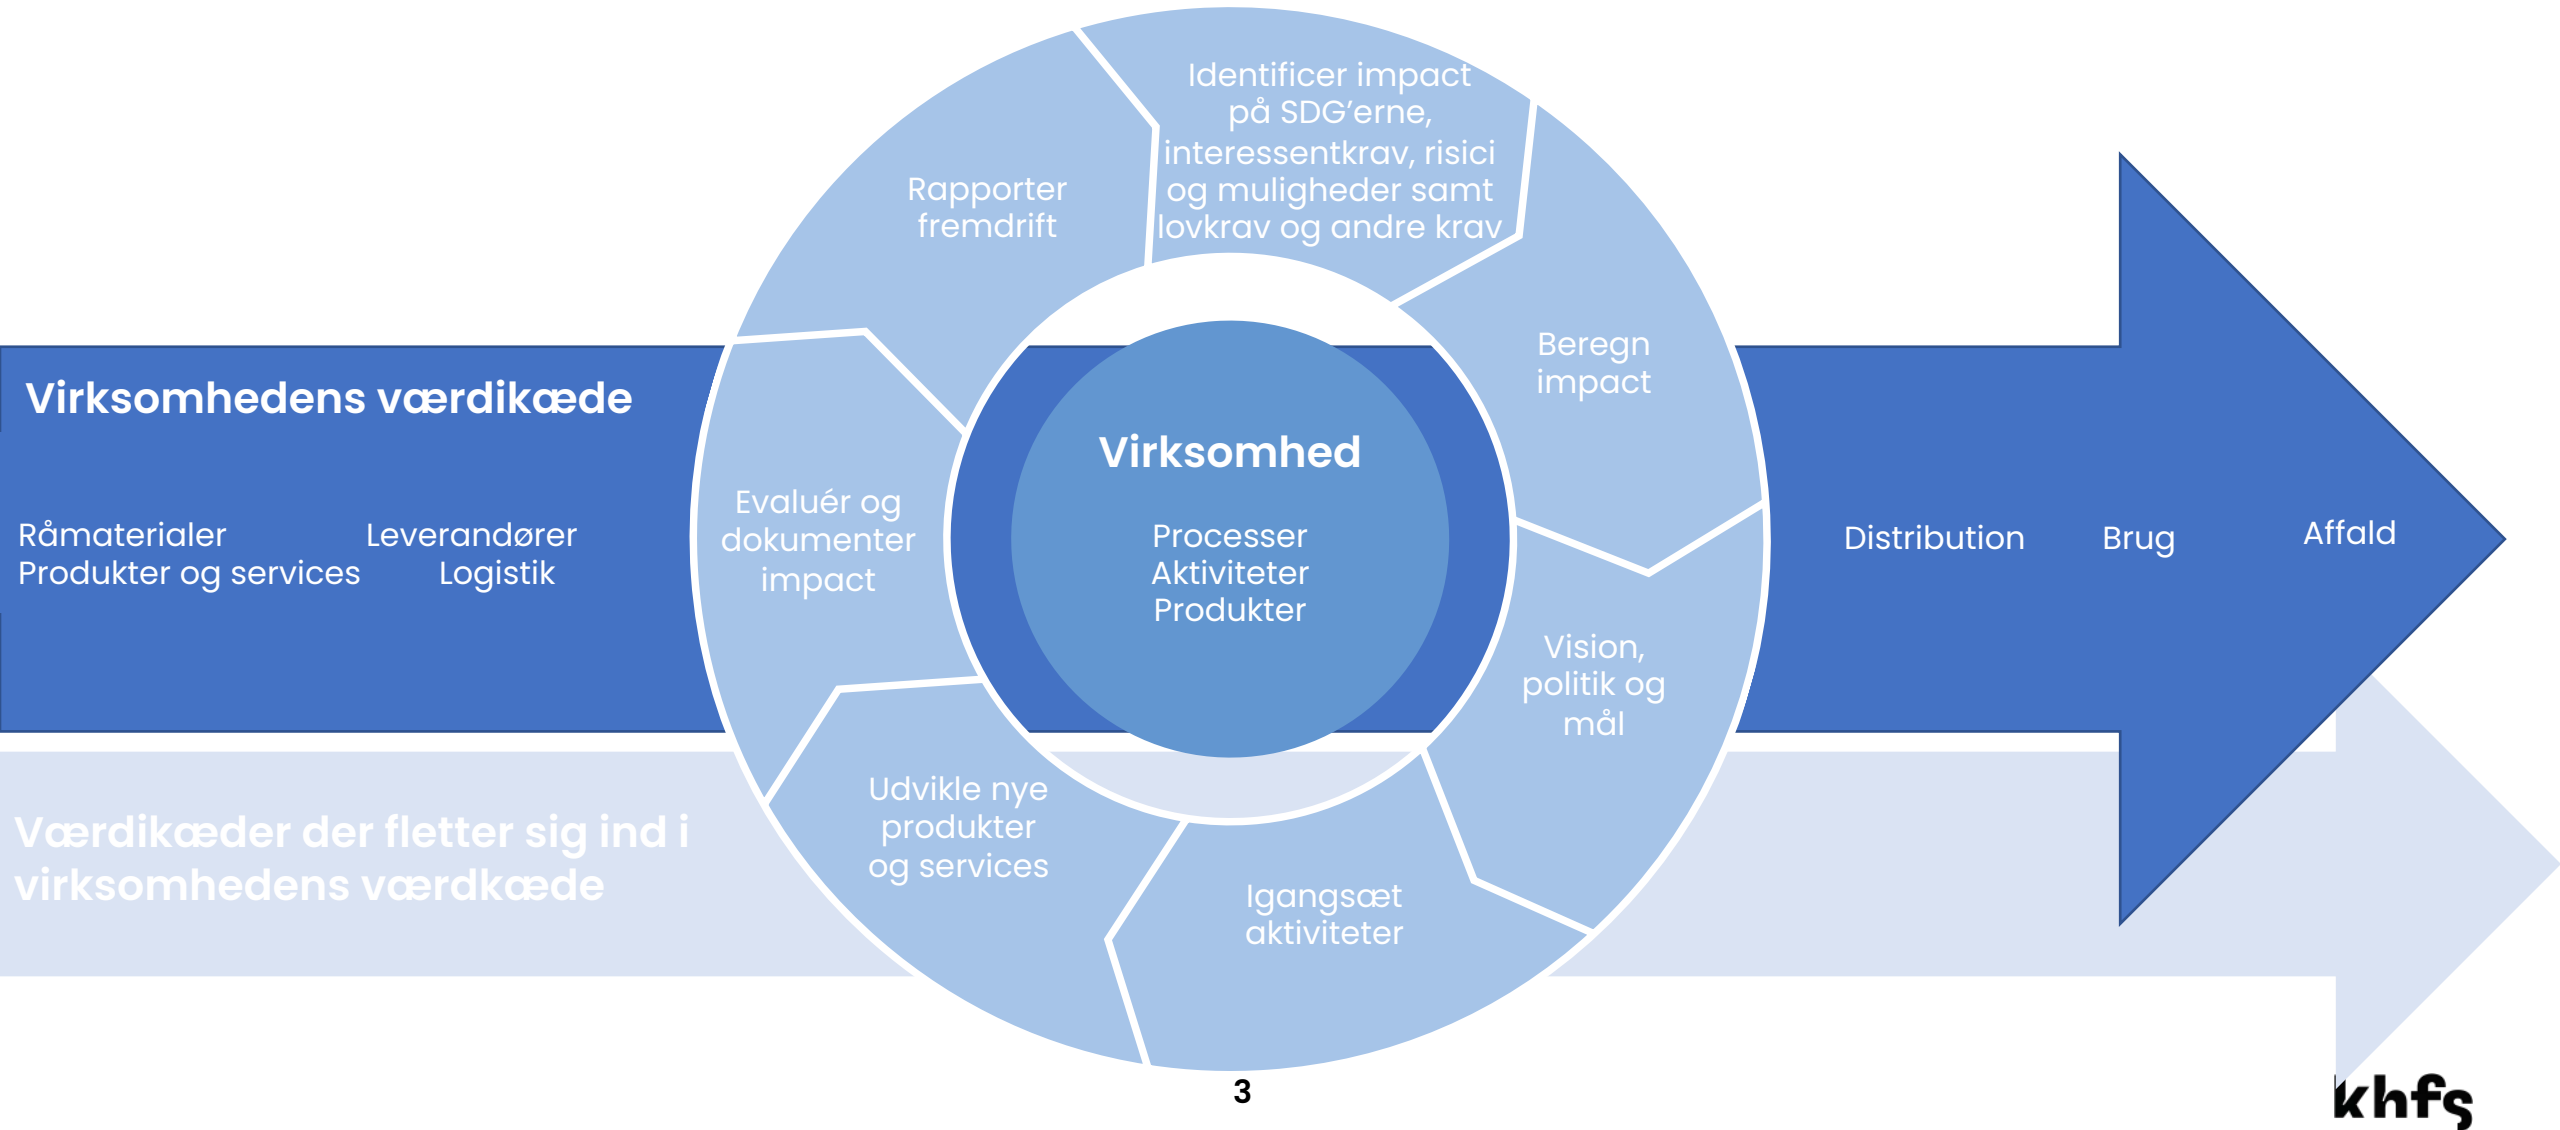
Virksomhedens værdikæde

Råmaterialer
Produkter og services

Leverandører
Logistik

Identificer impact på SDG'erne, interessentkrav, risici og muligheder samt lovkrav og andre krav

Beregn impact

Vision, politik og mål

Igangsæt aktiviteter

Udvikle nye produkter og services

Evaluér og dokumenter impact

Rapporter fremdrift

Virksomhed

Processer
Aktiviteter
Produkter

Distribution

Brug

Affald

Værdikæder der fletter sig ind i virksomhedens værdkæde

3

khfs